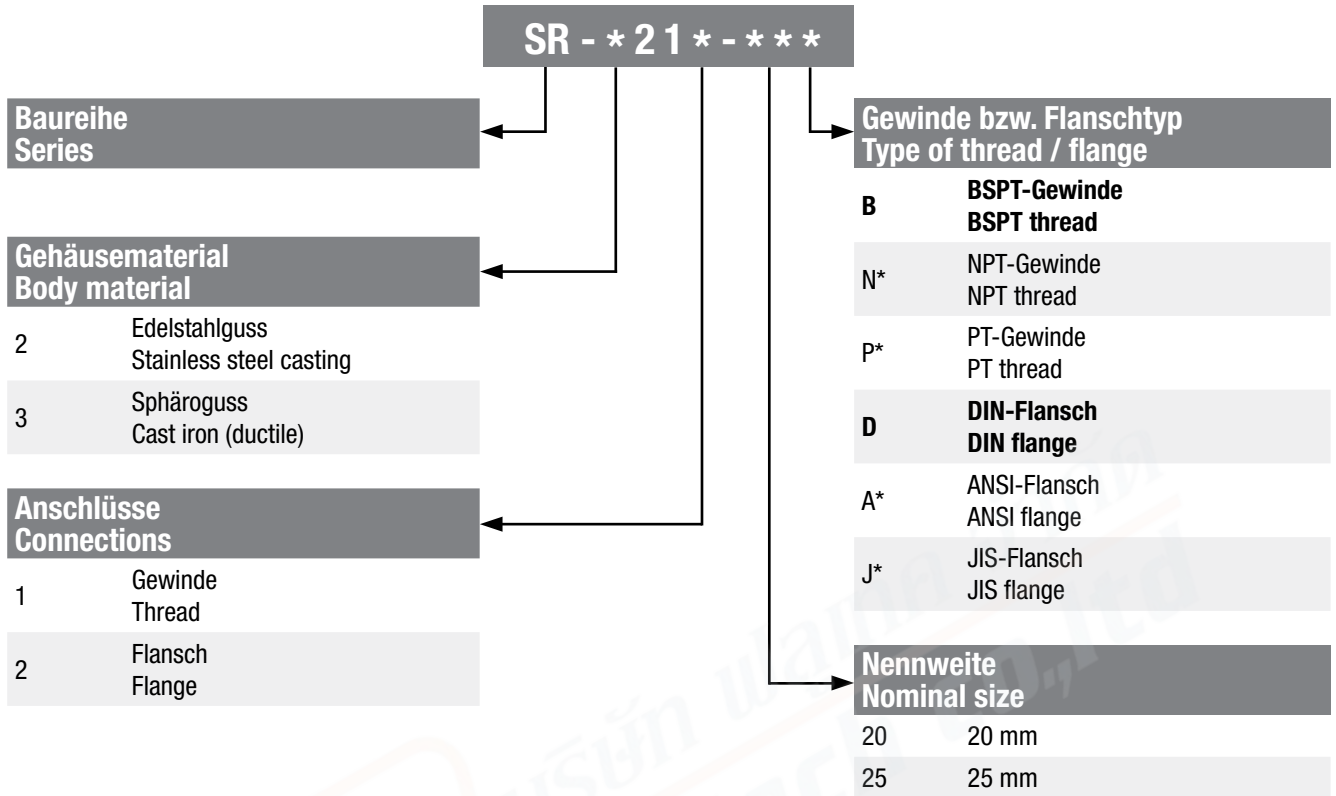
SR - * 2 1 * - * * *

Baureihe
Series

Gehäusematerial
Body material

| | |
|---|---|
| 2 | Edelstahlguss Stainless steel casting |
| 3 | Sphäroguss Cast iron (ductile) |

Anschlüsse
Connections

| | |
|---|---|
| 1 | Gewinde Thread |
| 2 | Flansch Flange |

Gewinde bzw. Flanschtyp
Type of thread / flange

| | |
|---|---|
| **B** | **BSPT-Gewinde BSPT thread** |
| N* | NPT-Gewinde NPT thread |
| P* | PT-Gewinde PT thread |
| **D** | **DIN-Flansch DIN flange** |
| A* | ANSI-Flansch ANSI flange |
| J* | JIS-Flansch JIS flange |

Nennweite
Nominal size

| | |
|---|---|
| 20 | 20 mm |
| 25 | 25 mm |